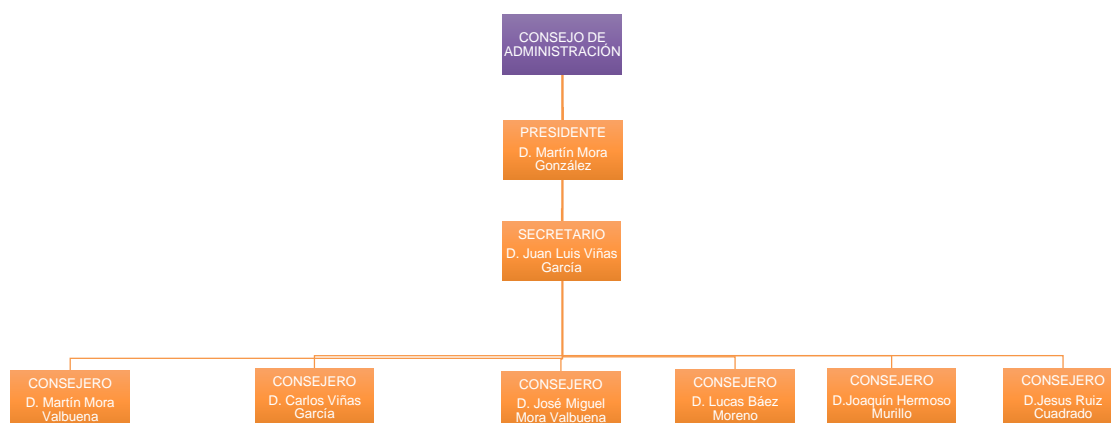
CONSEJO DE ADMINISTRACIÓN

PRESIDENTE
D. Martín Mora González

SECRETARIO
D. Juan Luis Viñas García

CONSEJERO
D. Martín Mora Valbuena

CONSEJERO
D. Carlos Viñas García

CONSEJERO
D. José Miguel Mora Valbuena

CONSEJERO
D. Lucas Báez Moreno

CONSEJERO
D.Joaquín Hermoso Murillo

CONSEJERO
D.Jesus Ruiz Cuadrado